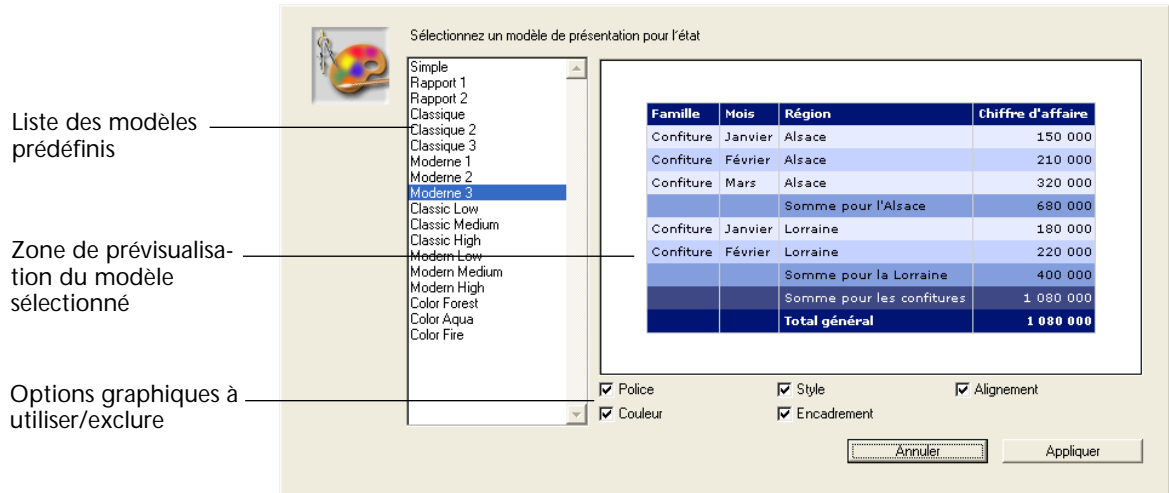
Liste des modèles prédéfinis

Zone de prévisualisation du modèle sélectionné

Options graphiques à utiliser/exclure

Sélectionnez un modèle de présentation pour l'état

Simple
Rapport 1
Rapport 2
Classique
Classique 2
Classique 3
Moderne 1
Moderne 2
Moderne 3
Classic Low
Classic Medium
Classic High
Modern Low
Modern Medium
Modern High
Color Forest
Color Aqua
Color Fire

| Famille | Mois | Région | Chiffre d'affaire |
|---|---|---|---|
| Confiture | Janvier | Alsace | 150 000 |
| Confiture | Février | Alsace | 210 000 |
| Confiture | Mars | Alsace | 320 000 |
| | | Somme pour l'Alsace | 680 000 |
| Confiture | Janvier | Lorraine | 180 000 |
| Confiture | Février | Lorraine | 220 000 |
| | | Somme pour la Lorraine | 400 000 |
| | | Somme pour les confitures | 1 080 000 |
| | | Total général | 1 080 000 |

☑ Police
☑ Style
☑ Alignement
☑ Couleur
☑ Encadrement

Annuler
Appliquer